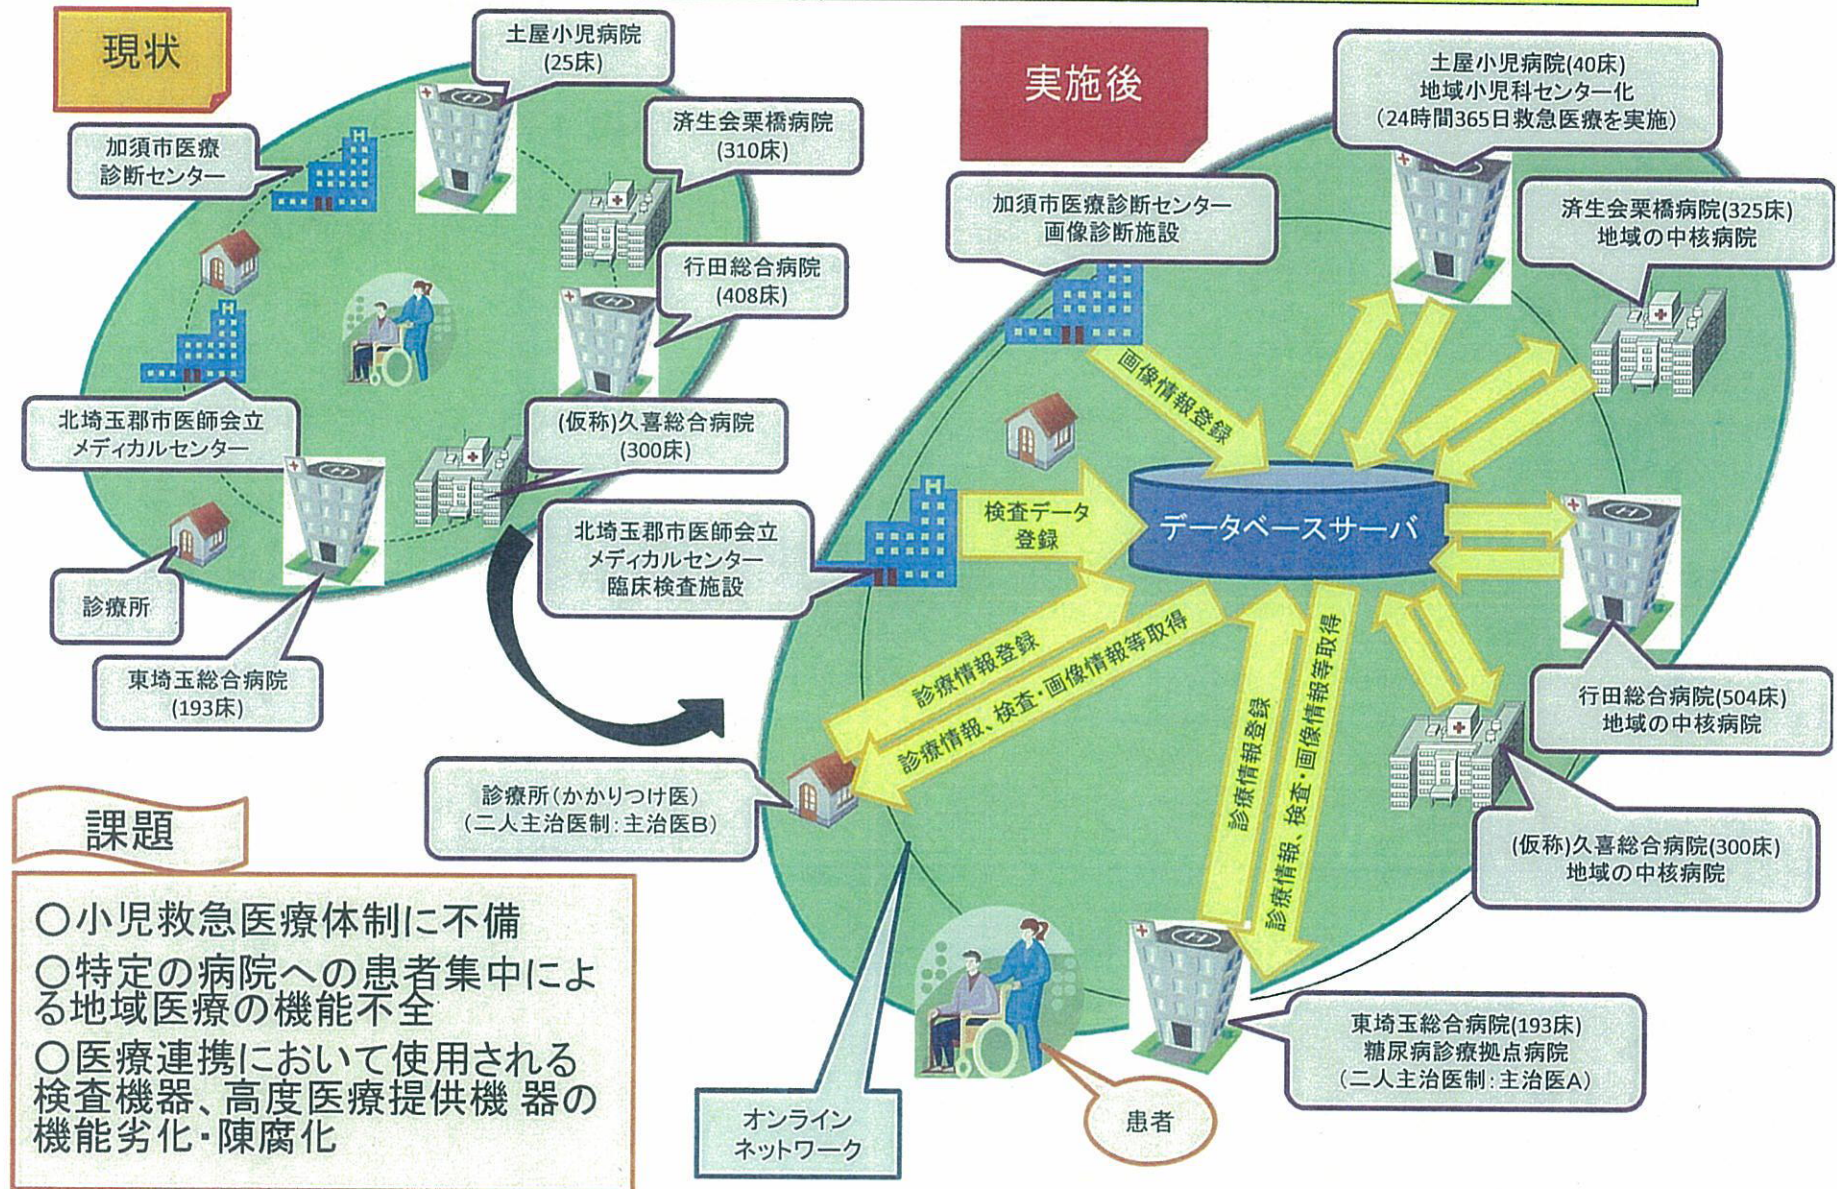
現状

土屋小児病院
(25床)

加須市医療
診断センター

済生会栗橋病院
(310床)

行田総合病院
(408床)

北埼玉郡市医師会立
メディカルセンター

(仮称)久喜総合病院
(300床)

診療所

東埼玉総合病院
(193床)

実施後

土屋小児病院(40床)
地域小児科センター化
(24時間365日救急医療を実施)

加須市医療診断センター
画像診断施設

済生会栗橋病院(325床)
地域の中核病院

画像情報登録

検査データ
登録

データベースサーバ

北埼玉郡市医師会立
メディカルセンター
臨床検査施設

診療情報登録

診療情報、検査・画像情報等取得

診療情報登録

診療情報、検査・画像情報等取得

行田総合病院(504床)
地域の中核病院

診療所(かかりつけ医)
(二人主治医制:主治医B)

(仮称)久喜総合病院(300床)
地域の中核病院

東埼玉総合病院(193床)
糖尿病診療拠点病院
(二人主治医制:主治医A)

オンライン
ネットワーク

患者

課題

○小児救急医療体制に不備
○特定の病院への患者集中による地域医療の機能不全
○医療連携において使用される検査機器、高度医療提供機 器の機能劣化・陳腐化